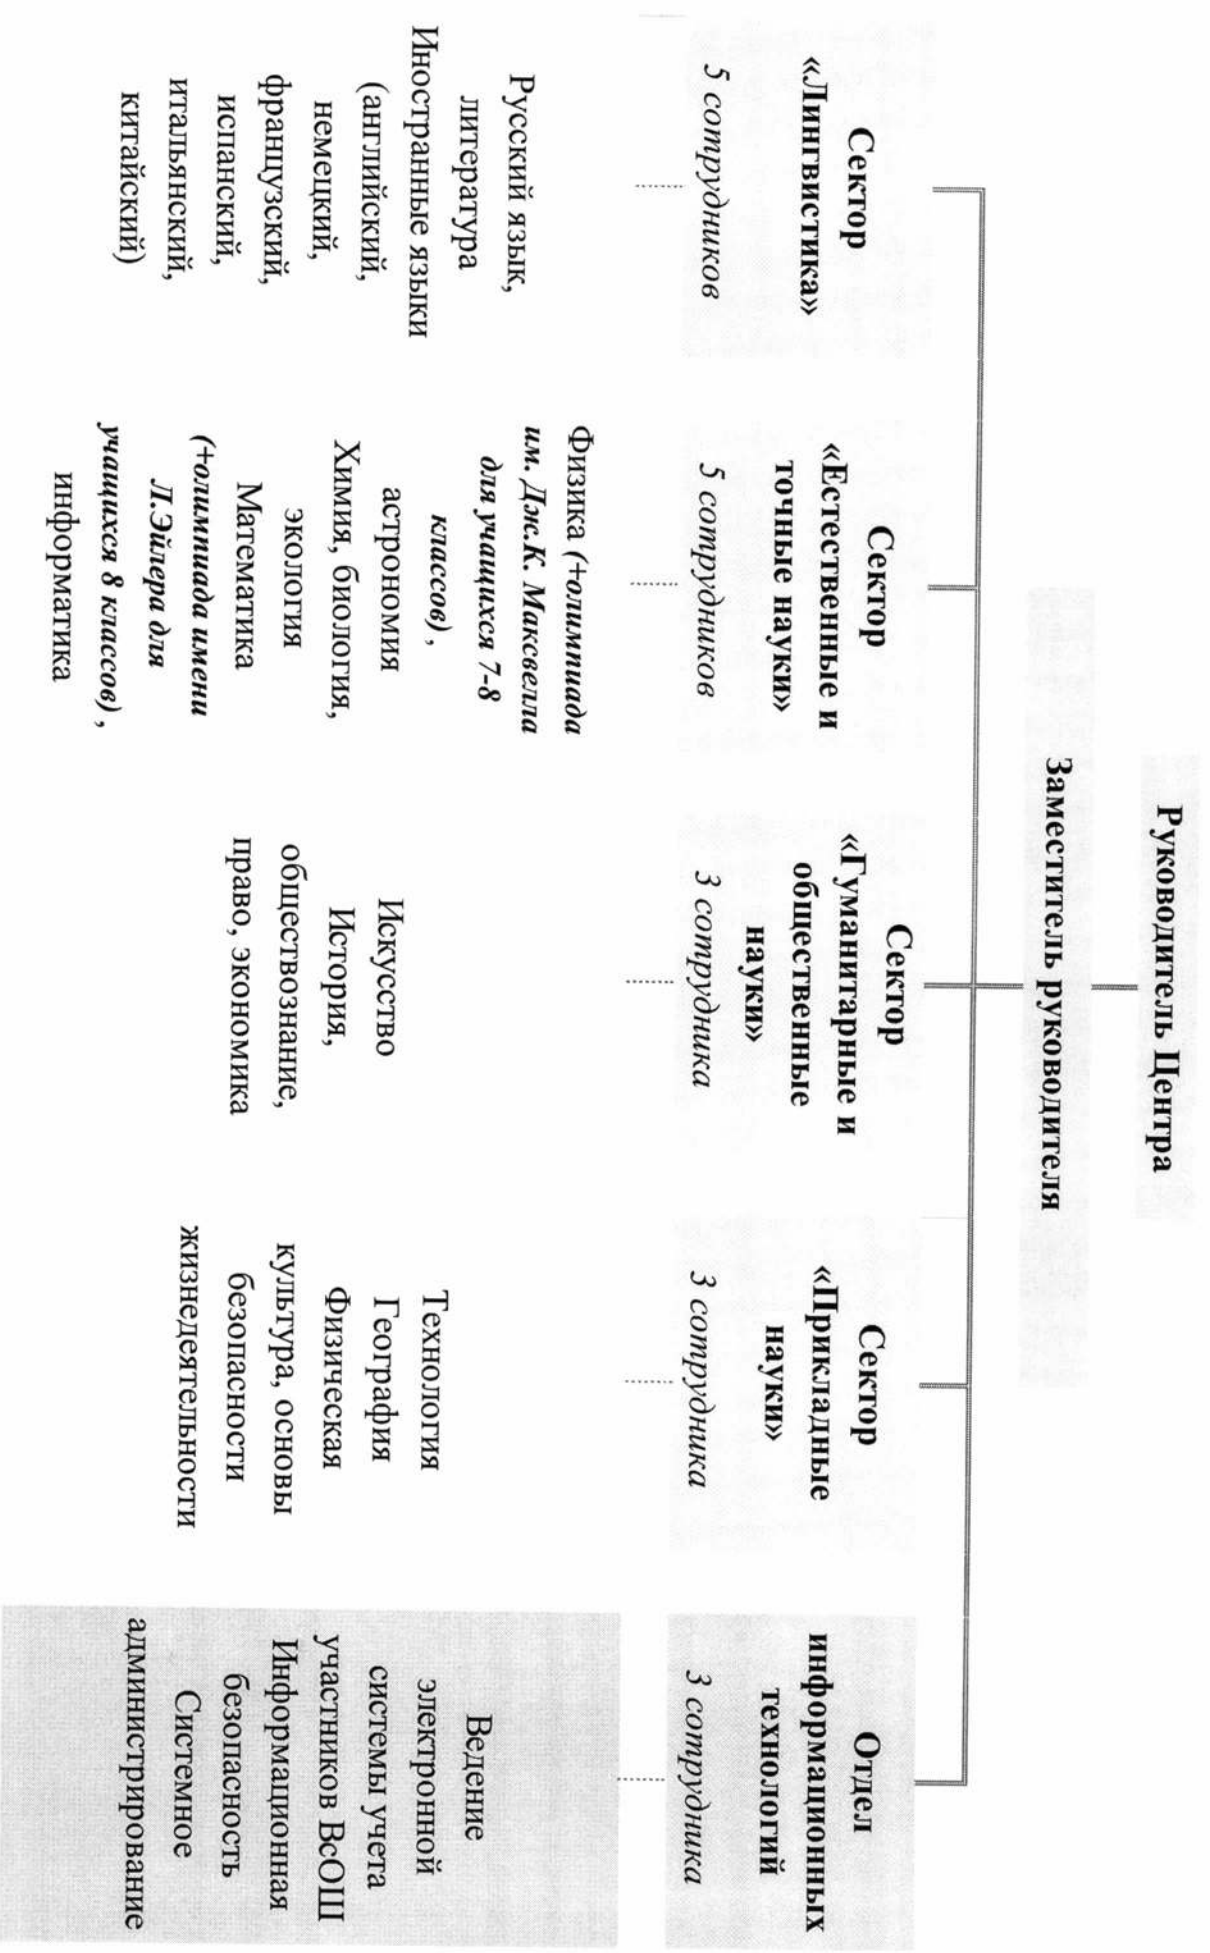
Руководитель Центра

Заместитель руководителя

Сектор «Лингвистика»
*5 сотрудников*

Русский язык, литература
Иностранные языки (английский, немецкий, французский, испанский, итальянский, китайский)

Сектор «Естественные и точные науки»
*5 сотрудников*

Физика (*+олимпиада им. Дж.К. Максвелла для учащихся 7-8 классов*), астрономия
Химия, биология, экология
Математика (*+олимпиада имени Л.Эйлера для учащихся 8 классов*), информатика

Сектор «Гуманитарные и общественные науки»
*3 сотрудника*

Искусство
История, обществознание, право, экономика

Сектор «Прикладные науки»
*3 сотрудника*

Технология
География
Физическая культура, основы безопасности жизнедеятельности

Отдел информационных технологий
*3 сотрудника*

Ведение электроной системы учета участников ВсОШ
Информационная безопасность
Системное администрирование